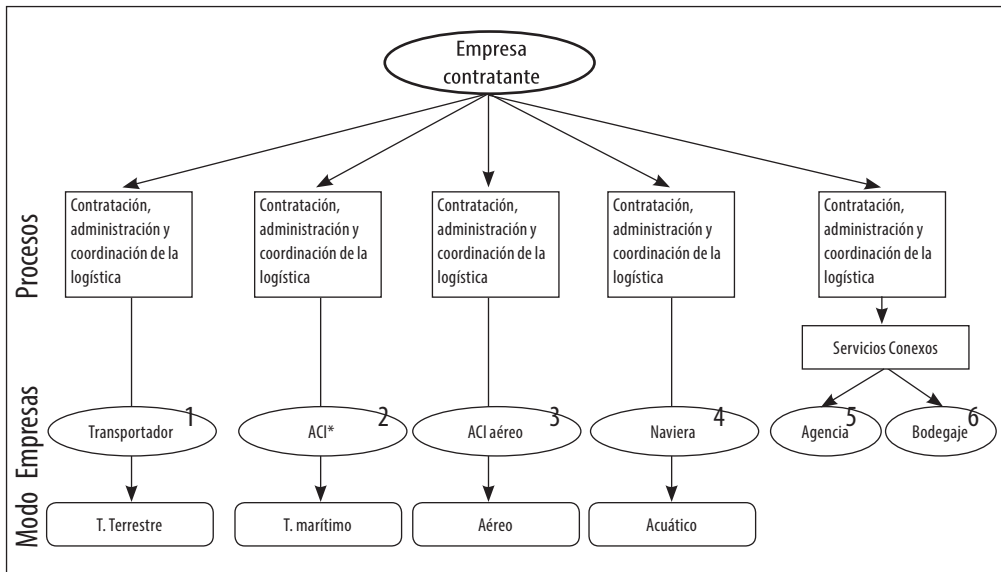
Empresa contratante

Procesos

Contratación, administración y coordinación de la logística

Contratación, administración y coordinación de la logística

Contratación, administración y coordinación de la logística

Contratación, administración y coordinación de la logística

Contratación, administración y coordinación de la logística

Servicios Conexos

Empresas

Transportador 1

ACI* 2

ACI aéreo 3

Naviera 4

Agencia 5

Bodegaje 6

Modo

T. Terrestre

T. marítimo

Aéreo

Acuático